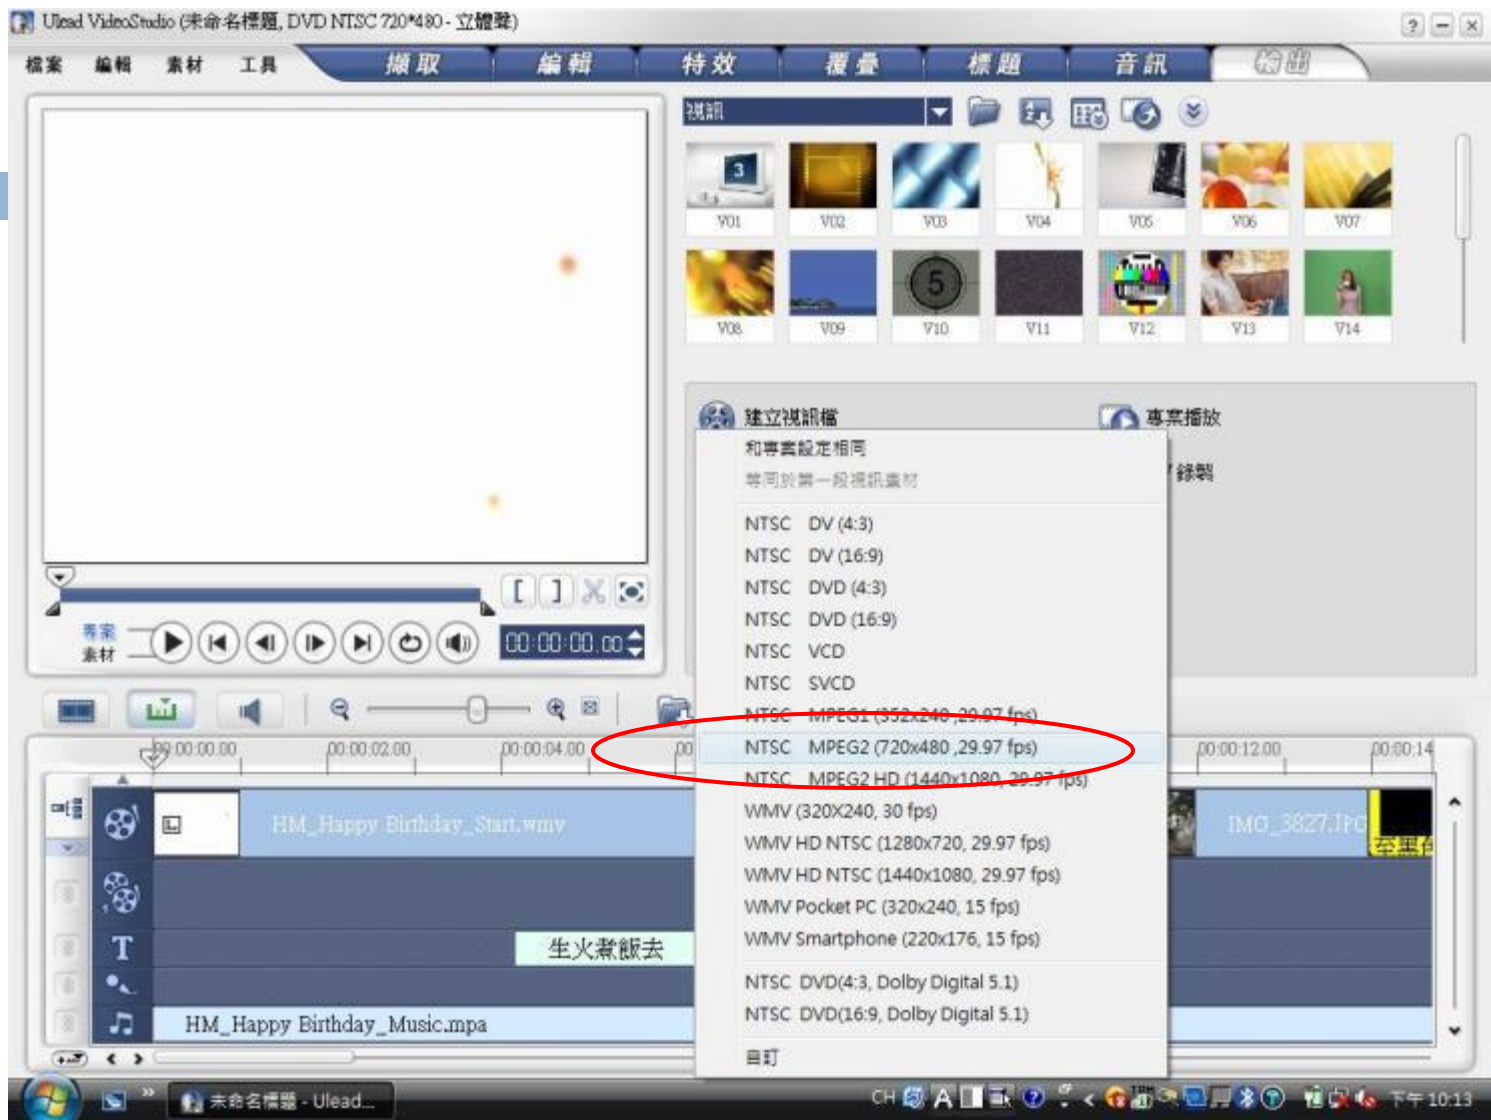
Ulead VideoStudio (未命名標題, DVD NTSC 720*480 - 立體聲)

檔案 編輯 素材 工具

擷取 編輯 特效 覆疊 標題 音訊 輸出

視訊

V01 V02 V03 V04 V05 V06 V07
V08 V09 V10 V11 V12 V13 V14

建立視訊檔
專案播放
錄製

和專案設定相同
等同於第一段視訊素材

NTSC DV (4:3)
NTSC DV (16:9)
NTSC DVD (4:3)
NTSC DVD (16:9)
NTSC VCD
NTSC SVCD
NTSC MPEG1 (352x240 ,29.97 fps)
NTSC MPEG2 (720x480 ,29.97 fps)
NTSC MPEG2 HD (1440x1080, 29.97 fps)
WMV (320X240, 30 fps)
WMV HD NTSC (1280x720, 29.97 fps)
WMV HD NTSC (1440x1080, 29.97 fps)
WMV Pocket PC (320x240, 15 fps)
WMV Smartphone (220x176, 15 fps)

NTSC DVD(4:3, Dolby Digital 5.1)
NTSC DVD(16:9, Dolby Digital 5.1)

自訂

專案
素材

00:00:00.00

00:00:00.00 00:00:02.00 00:00:04.00 00 00:00:12.00 00:00:14

HM_Happy Birthday_Start.wmv
IMG_3827.JPG

生火煮飯去

HM_Happy Birthday_Music.mpa

未命名標題 - Ulead...

CH 下午 10:13